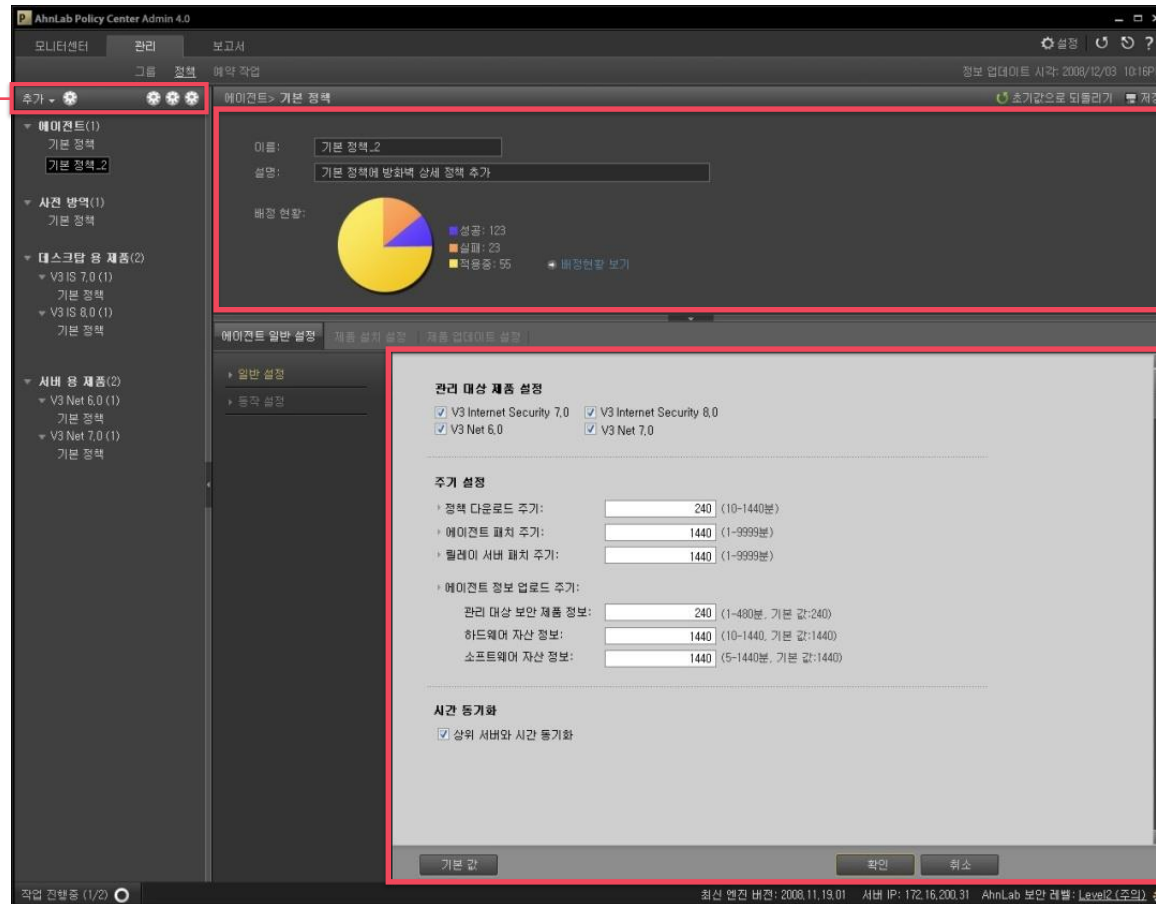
AhnLab Policy Center Admin 4.0

모니터센터 관리 보고서

설정

그룹 정책 예약 작업

정보 업데이트 시각: 2008/12/03 10:16P

추가

에이전트(1)
기본 정책
기본 정책_2

사전 방역(1)
기본 정책

데스크탑 용 제품(2)
V3 IS 7.0 (1)
기본 정책
V3 IS 8.0 (1)
기본 정책

서버 용 제품(2)
V3 Net 6.0 (1)
기본 정책
V3 Net 7.0 (1)
기본 정책

에이전트> 기본 정책

초기값으로 되돌리기 저장

이름: 기본 정책_2
설명: 기본 정책에 방화벽 상세 정책 추가

배정 현황:
성공: 123
실패: 23
적용중: 55
배정현황 보기

에이전트 일반 설정 제품 설치 설정 제품 업데이트 설정

일반 설정
동작 설정

관리 대상 제품 설정
V3 Internet Security 7.0
V3 Internet Security 8.0
V3 Net 6.0
V3 Net 7.0

주기 설정
정책 다운로드 주기: 240 (10-1440분)
에이전트 패치 주기: 1440 (1-9999분)
릴레이 서버 패치 주기: 1440 (1-9999분)

에이전트 정보 업로드 주기:
관리 대상 보안 제품 정보: 240 (1-480분, 기본 값:240)
하드웨어 자산 정보: 1440 (10-1440, 기본 값:1440)
소프트웨어 자산 정보: 1440 (5-1440분, 기본 값:1440)

시간 동기화
상위 서버와 시간 동기화

기본 값 확인 취소

작업 진행중 (1/2)

최신 엔진 버전: 2008.11.19.01 서버 IP: 172.16.200.31 AhnLab 보안 레벨: Level2 (주의)